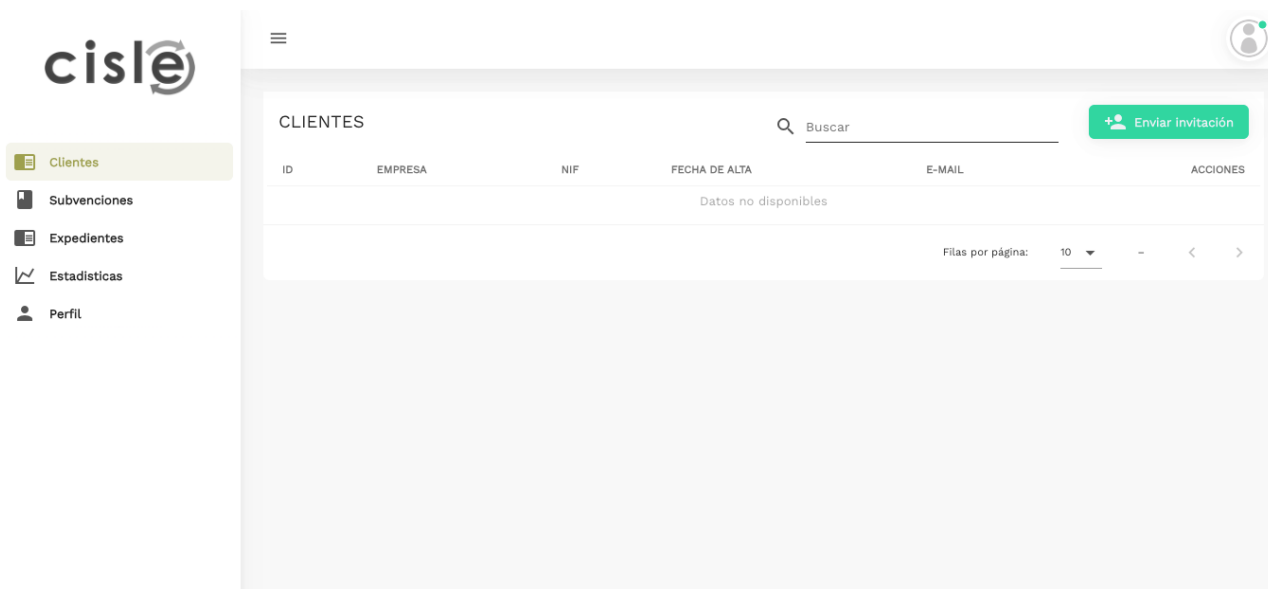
cisle

Clientes
Subvenciones
Expedientes
Estadisticas
Perfil

CLIENTES

Buscar

Enviar invitación

| ID | EMPRESA | NIF | FECHA DE ALTA | E-MAIL | ACCIONES |
|---|---|---|---|---|---|
| Datos no disponibles | | | | | |

Filas por página: 10 –